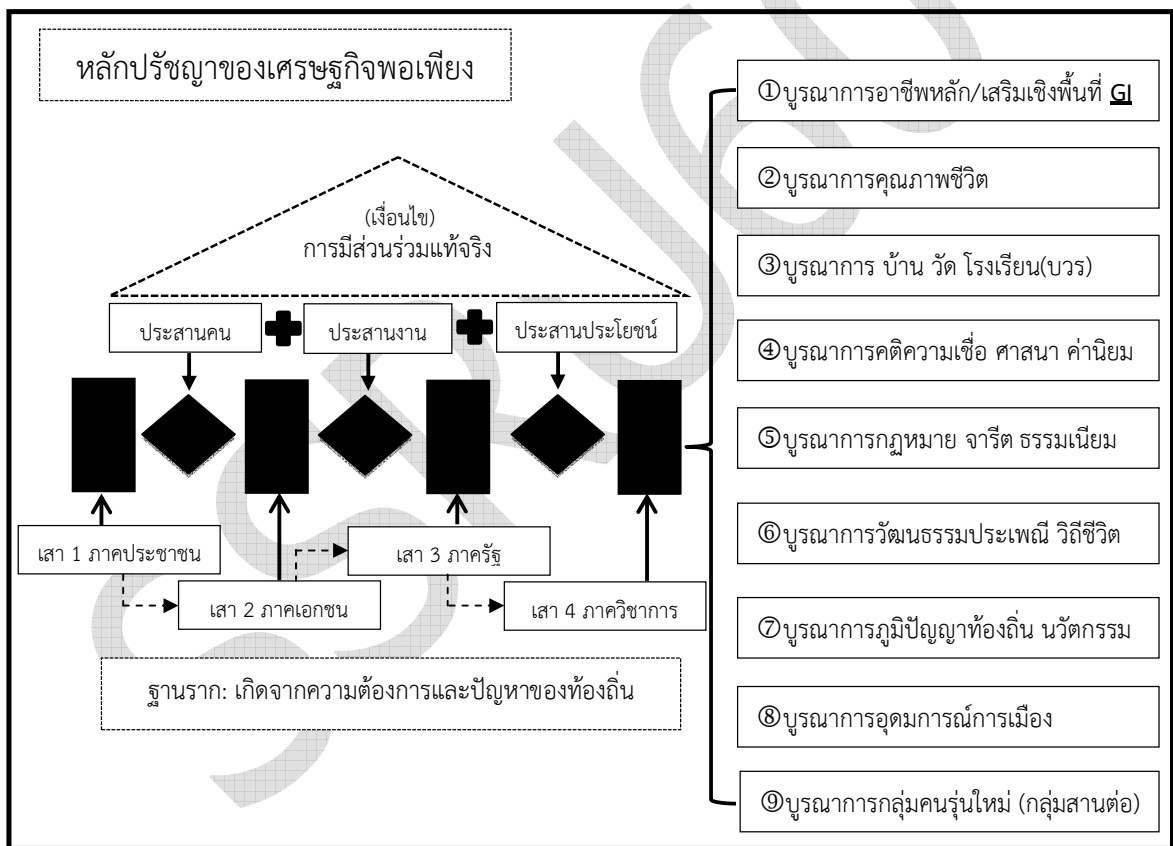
หลักปรัชญาของเศรษฐกิจพอเพียง

(เงื่อนไข)
การมีส่วนร่วมแท้จริง

ประสานคน

ประสานงาน

ประสานประโยชน์

เสา 1 ภาคประชาชน

เสา 2 ภาคเอกชน

เสา 3 ภาครัฐ

เสา 4 ภาควิชาการ

ฐานราก: เกิดจากความต้องการและปัญหาของท้องถิ่น

①บูรณาการอาชีพหลัก/เสริมเชิงพื้นที่ GI

②บูรณาการคุณภาพชีวิต

③บูรณาการ บ้าน วัด โรงเรียน(บวร)

④บูรณาการคติความเชื่อ ศาสนา ค่านิยม

⑤บูรณาการกฎหมาย จารีต ธรรมเนียม

⑥บูรณาการวัฒนธรรมประเพณี วิถีชีวิต

⑦บูรณาการภูมิปัญญาท้องถิ่น นวัตกรรม

⑧บูรณาการอุดมการณ์การเมือง

⑨บูรณาการกลุ่มคนรุ่นใหม่ (กลุ่มสานต่อ)